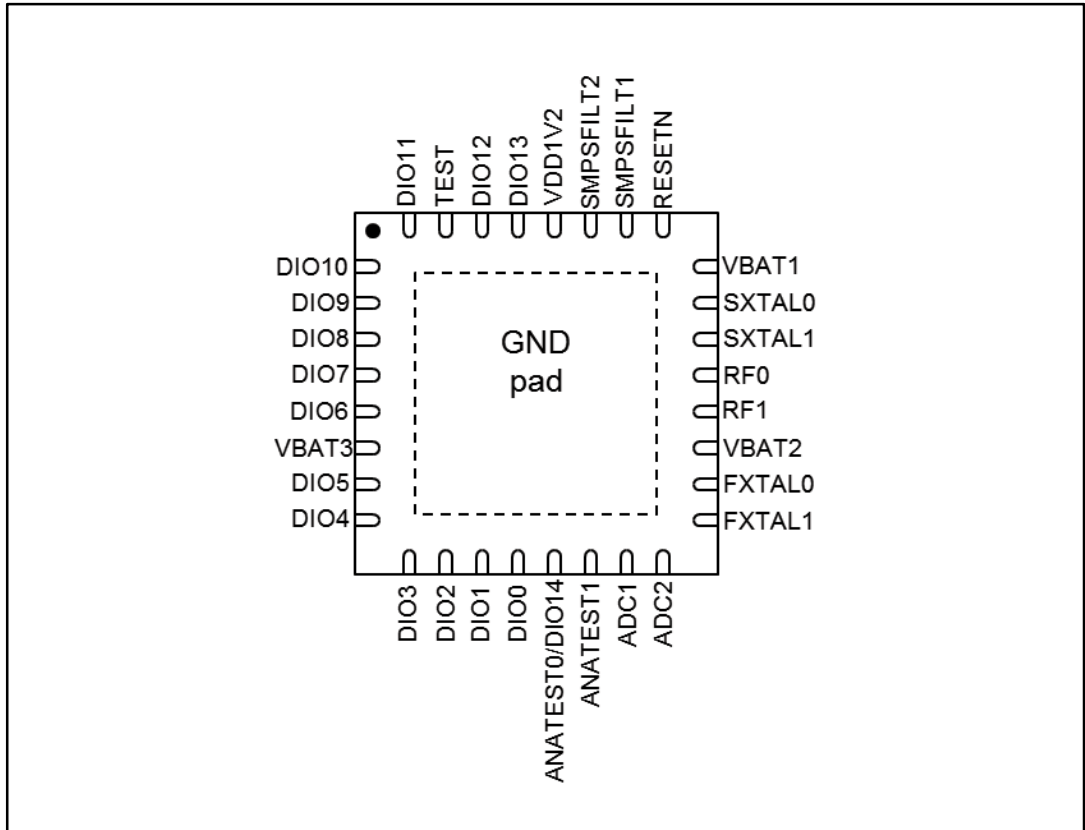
DIO11
TEST
DIO12
DIO13
VDD1V2
SMPSFILT2
SMPSFILT1
RESETN

DIO10
DIO9
DIO8
DIO7
DIO6
VBAT3
DIO5
DIO4

GND
pad

VBAT1
SXTAL0
SXTAL1
RF0
RF1
VBAT2
FXTAL0
FXTAL1

DIO3
DIO2
DIO1
DIO0
ANATEST0/DIO14
ANATEST1
ADC1
ADC2